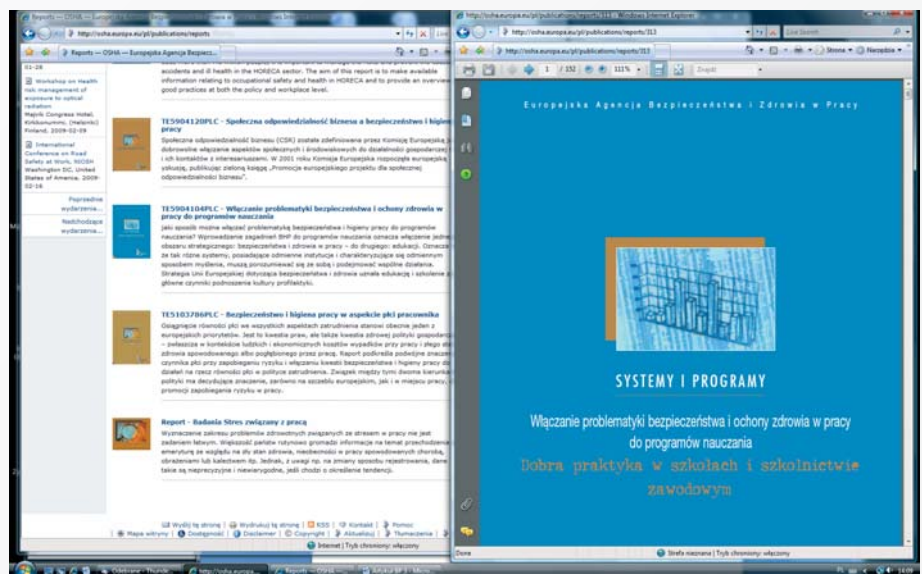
Reports — OSHA — Europejska Agencja Bezpiecz...

http://osha.europa.eu/pl/publications/reports

Reports — OSHA — Europejska Agencja Bezpiecz...

01-28

Workshop on Health risk management of exposure to optical radiation
Majvik Congress Hotel, Kirkkonummi, (Helsinki) Finland, 2009-02-09

International Conference on Road Safety at Work, NIOSH Washington DC, United States of America, 2009-02-16

Poprzednie wydarzenia...

Nadchodzące wydarzenia...

accidents and ill health in the HORECA sector. The aim of this report is to make available information relating to occupational safety and health in HORECA and to provide an overview good practices at both the policy and workplace level.

TE5904120PLC - Społeczna odpowiedzialność biznesu a bezpieczeństwo i higiena pracy

Społeczna odpowiedzialność biznesu (CSR) została zdefiniowana przez Komisję Europejską jako dobrowolne włączanie aspektów społecznych i środowiskowych do działalności gospodarczej i ich kontaktów z interesariuszami. W 2001 roku Komisja Europejska rozpoczęła europejską dyskusję, publikując zieloną księgę „Promocja europejskiego projektu dla społecznej odpowiedzialności biznesu".

TE5904104PLC - Włączanie problematyki bezpieczeństwa i ochony zdrowia w pracy do programów nauczania

Jaki sposób można włączać problematykę bezpieczeństwa i higieny pracy do programów nauczania? Wprowadzanie zagadnień BHP do programów nauczania oznacza włączenie jednego obszaru strategicznego: bezpieczeństwa i zdrowia w pracy – do drugiego: edukacji. Oznacza to, że tak różne systemy, posiadające odmienne instytucje i charakteryzujące się odmiennym sposobem myślenia, muszą porozumiewać się ze sobą i podejmować wspólne działania. Strategia Unii Europejskiej dotycząca bezpieczeństwa i zdrowia uznała edukację i szkolenie za główne czynniki podnoszenia kultury profilaktyki.

TE5103786PLC - Bezpieczeństwo i higiena pracy w aspekcie płci pracownika

Osiągnięcie równości płci we wszystkich aspektach zatrudnienia stanowi obecnie jeden z europejskich priorytetów. Jest to kwestia praw, ale także kwestia zdrowej polityki gospodarczej – zwłaszcza w kontekście ludzkich i ekonomicznych kosztów wypadków przy pracy i złego stanu zdrowia spowodowanego albo pogłębionego przez pracę. Raport podkreśla podwójne znaczenie czynnika płci przy zapobieganiu ryzyku i włączaniu kwestii bezpieczeństwa i higieny pracy do działań na rzecz równości płci w polityce zatrudnienia. Związek między tymi dwoma kierunkami polityki ma decydujące znaczenie, zarówno na szczeblu europejskim, jak i w miejscu pracy, dla promocji zapobiegania ryzyku w pracy.

Report - Badania Stres związany z pracą

Wyznaczenie zakresu problemów zdrowotnych związanych ze stresem w pracy nie jest zadaniem łatwym. Większość państw rutynowo gromadzi informacje na temat przechodzenia na emeryturę ze względu na zły stan zdrowia, niezdolności w pracy spowodowanych chorobą, obrażeniami lub kalectwem itp. Jednak, z uwagi np. na zmiany sposobu rejestrowania, dane takie są nieprecyzyjne i niewiarygodne, jeśli chodzi o określenie tendencji.

Wyślij tę stronę | Wydrukuj tę stronę | RSS | Kontakt | Pomoc
Mapa witryny | Dostępność | Disclaimer | Copyright | Aktualizuj | Tłumaczenie

Internet | Tryb chroniony: włączony

http://osha.europa.eu/pl/publications/reports/313 - Windows Internet Explorer

http://osha.europa.eu/pl/publications/reports/313

Live Search

Strona ▾ Narzędzia ▾

1 / 152 111% Znajdź

Europejska Agencja Bezpieczeństwa i Zdrowia w Pracy

SYSTEMY I PROGRAMY

Włączanie problematyki bezpieczeństwa i ochony zdrowia w pracy do programów nauczania

Dobra praktyka w szkołach i szkolnictwie zawodowym

Done

Strefa nieznana | Tryb chroniony: włączony

Odebrane - Thunde... | http://osha.europa... | Reports — OSHA... | Artykuł BP 1 - Micr...

16:09